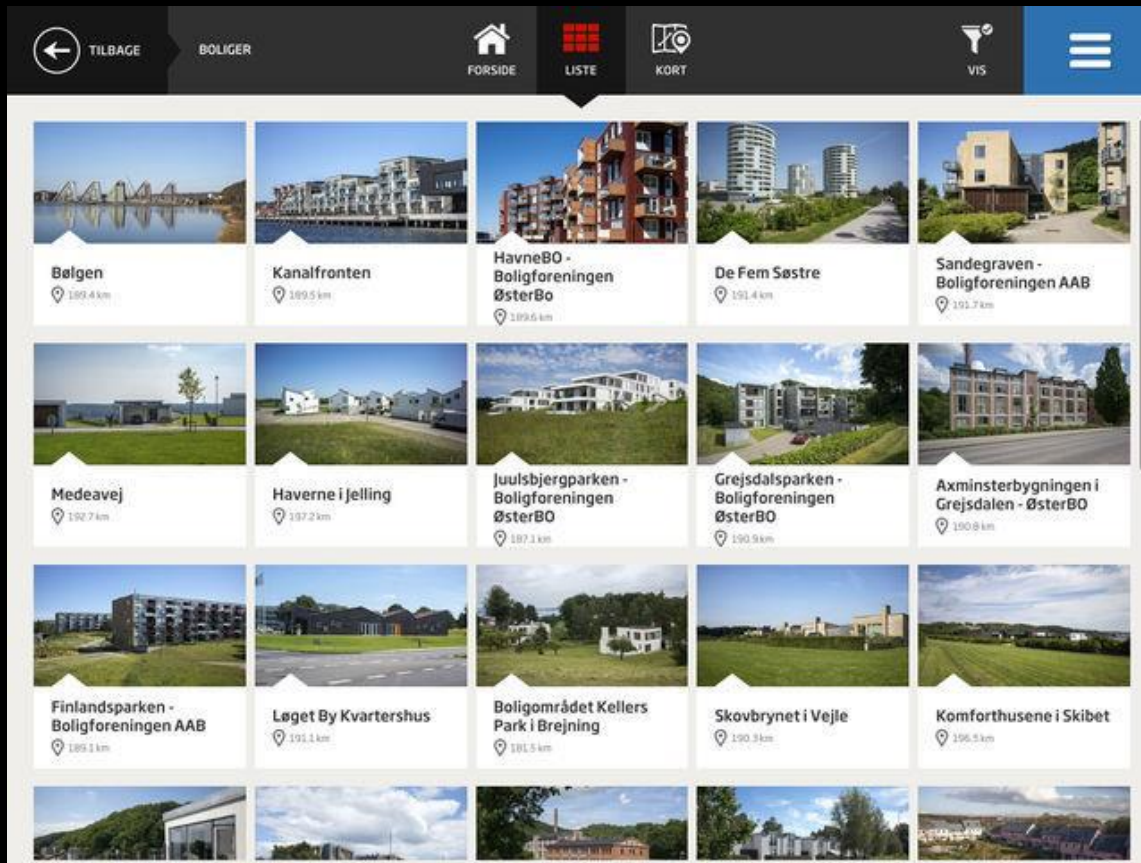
TILBAGE BOLIGER FORSIDE LISTE KORT VIS

Bølgen
189.4 km

Kanalfronten
189.5 km

HavneBO - Boligforeningen ØsterBo
189.6 km

De Fem Søstre
191.4 km

Sandegraven - Boligforeningen AAB
191.7 km

Medeavej
192.7 km

Haverne i Jelling
197.2 km

Juulsbjergparken - Boligforeningen ØsterBO
187.1 km

Grejsdalsparken - Boligforeningen ØsterBO
190.9 km

Axminsterbygningen i Grejsdalen - ØsterBO
190.8 km

Finlandsparken - Boligforeningen AAB
189.1 km

Løget By Kvartershus
191.1 km

Boligområdet Kellers Park i Brejning
181.5 km

Skovbrynet i Vejle
190.3 km

Komforthusene i Skibet
196.5 km